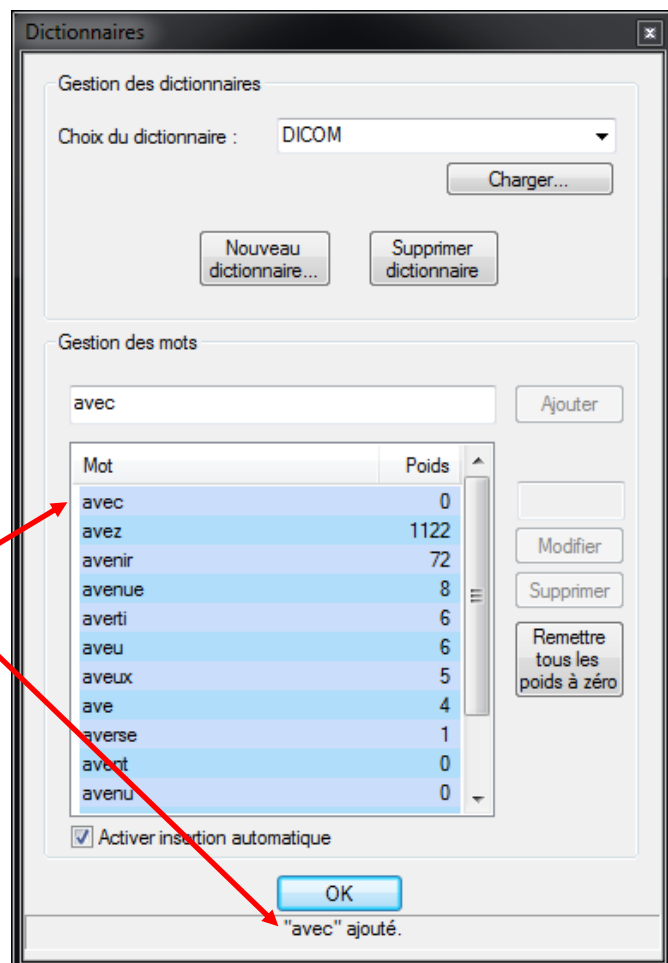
Dictionnaires

Gestion des dictionnaires

Choix du dictionnaire : DICOM

Charger...

Nouveau dictionnaire...

Supprimer dictionnaire

Gestion des mots

avec

Ajouter

| Mot | Poids |
|---|---|
| avec | 0 |
| avez | 1122 |
| avenir | 72 |
| avenue | 8 |
| averti | 6 |
| aveu | 6 |
| aveux | 5 |
| ave | 4 |
| averse | 1 |
| avent | 0 |
| avenu | 0 |

Modifier

Supprimer

Remettre tous les poids à zéro

Activer insertion automatique

OK

"avec" ajouté.